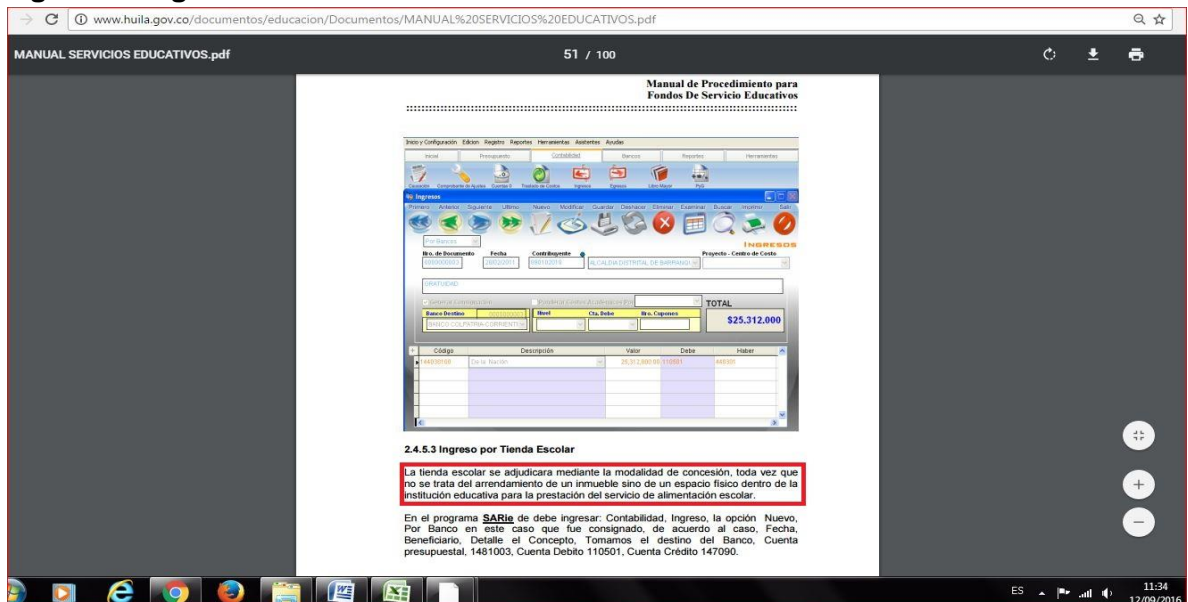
www.huila.gov.co/documentos/educacion/Documentos/MANUAL%20SERVICIOS%20EDUCATIVOS.pdf

MANUAL SERVICIOS EDUCATIVOS.pdf

51 / 100

Manual de Procedimiento para Fondos De Servicio Educativos

Inicio y Configuración Edición Registro Reportes Herramientas Asistentes Ayudas

Inicial Presupuesto Contabilidad Bancos Reportes Herramientas

Causación Comprobante de Ajustes Cuentas X Traslado de Cuentas Ingresos Egresos Libro Mayor PyG

Ingresos

Primero Anterior Siguiente Ultimo Nuevo Modificar Guardar Deshacer Eliminar Examinar Buscar Imprimir Salir

Por Bancos

INGRESOS

Nro. de Documento Fecha Contribuyente Proyecto - Centro de Costo

ALCALDIA DISTRITAL DE BARRANQUI

GRATUIDAD

TOTAL

Banco Destino Nivel Cta. Debe Nro. Cupones

BANCO COLPATRIA CORRIENTE

$25.312.000

| Código | Descripción | Valor | Debe | Haber |
|---|---|---|---|---|
| 1481003 | De la Nación | 25,312,000.00 | 110501 | 440501 |

2.4.5.3 Ingreso por Tienda Escolar

La tienda escolar se adjudicara mediante la modalidad de concesión, toda vez que no se trata del arrendamiento de un inmueble sino de un espacio físico dentro de la institución educativa para la prestación del servicio de alimentación escolar.

En el programa SARie de debe ingresar: Contabilidad, Ingreso, la opción Nuevo, Por Banco en este caso que fue consignado, de acuerdo al caso, Fecha, Beneficiario, Detalle el Concepto, Tomamos el destino del Banco, Cuenta presupuestal, 1481003, Cuenta Debito 110501, Cuenta Crédito 147090.

ES 11:34 12/09/2016